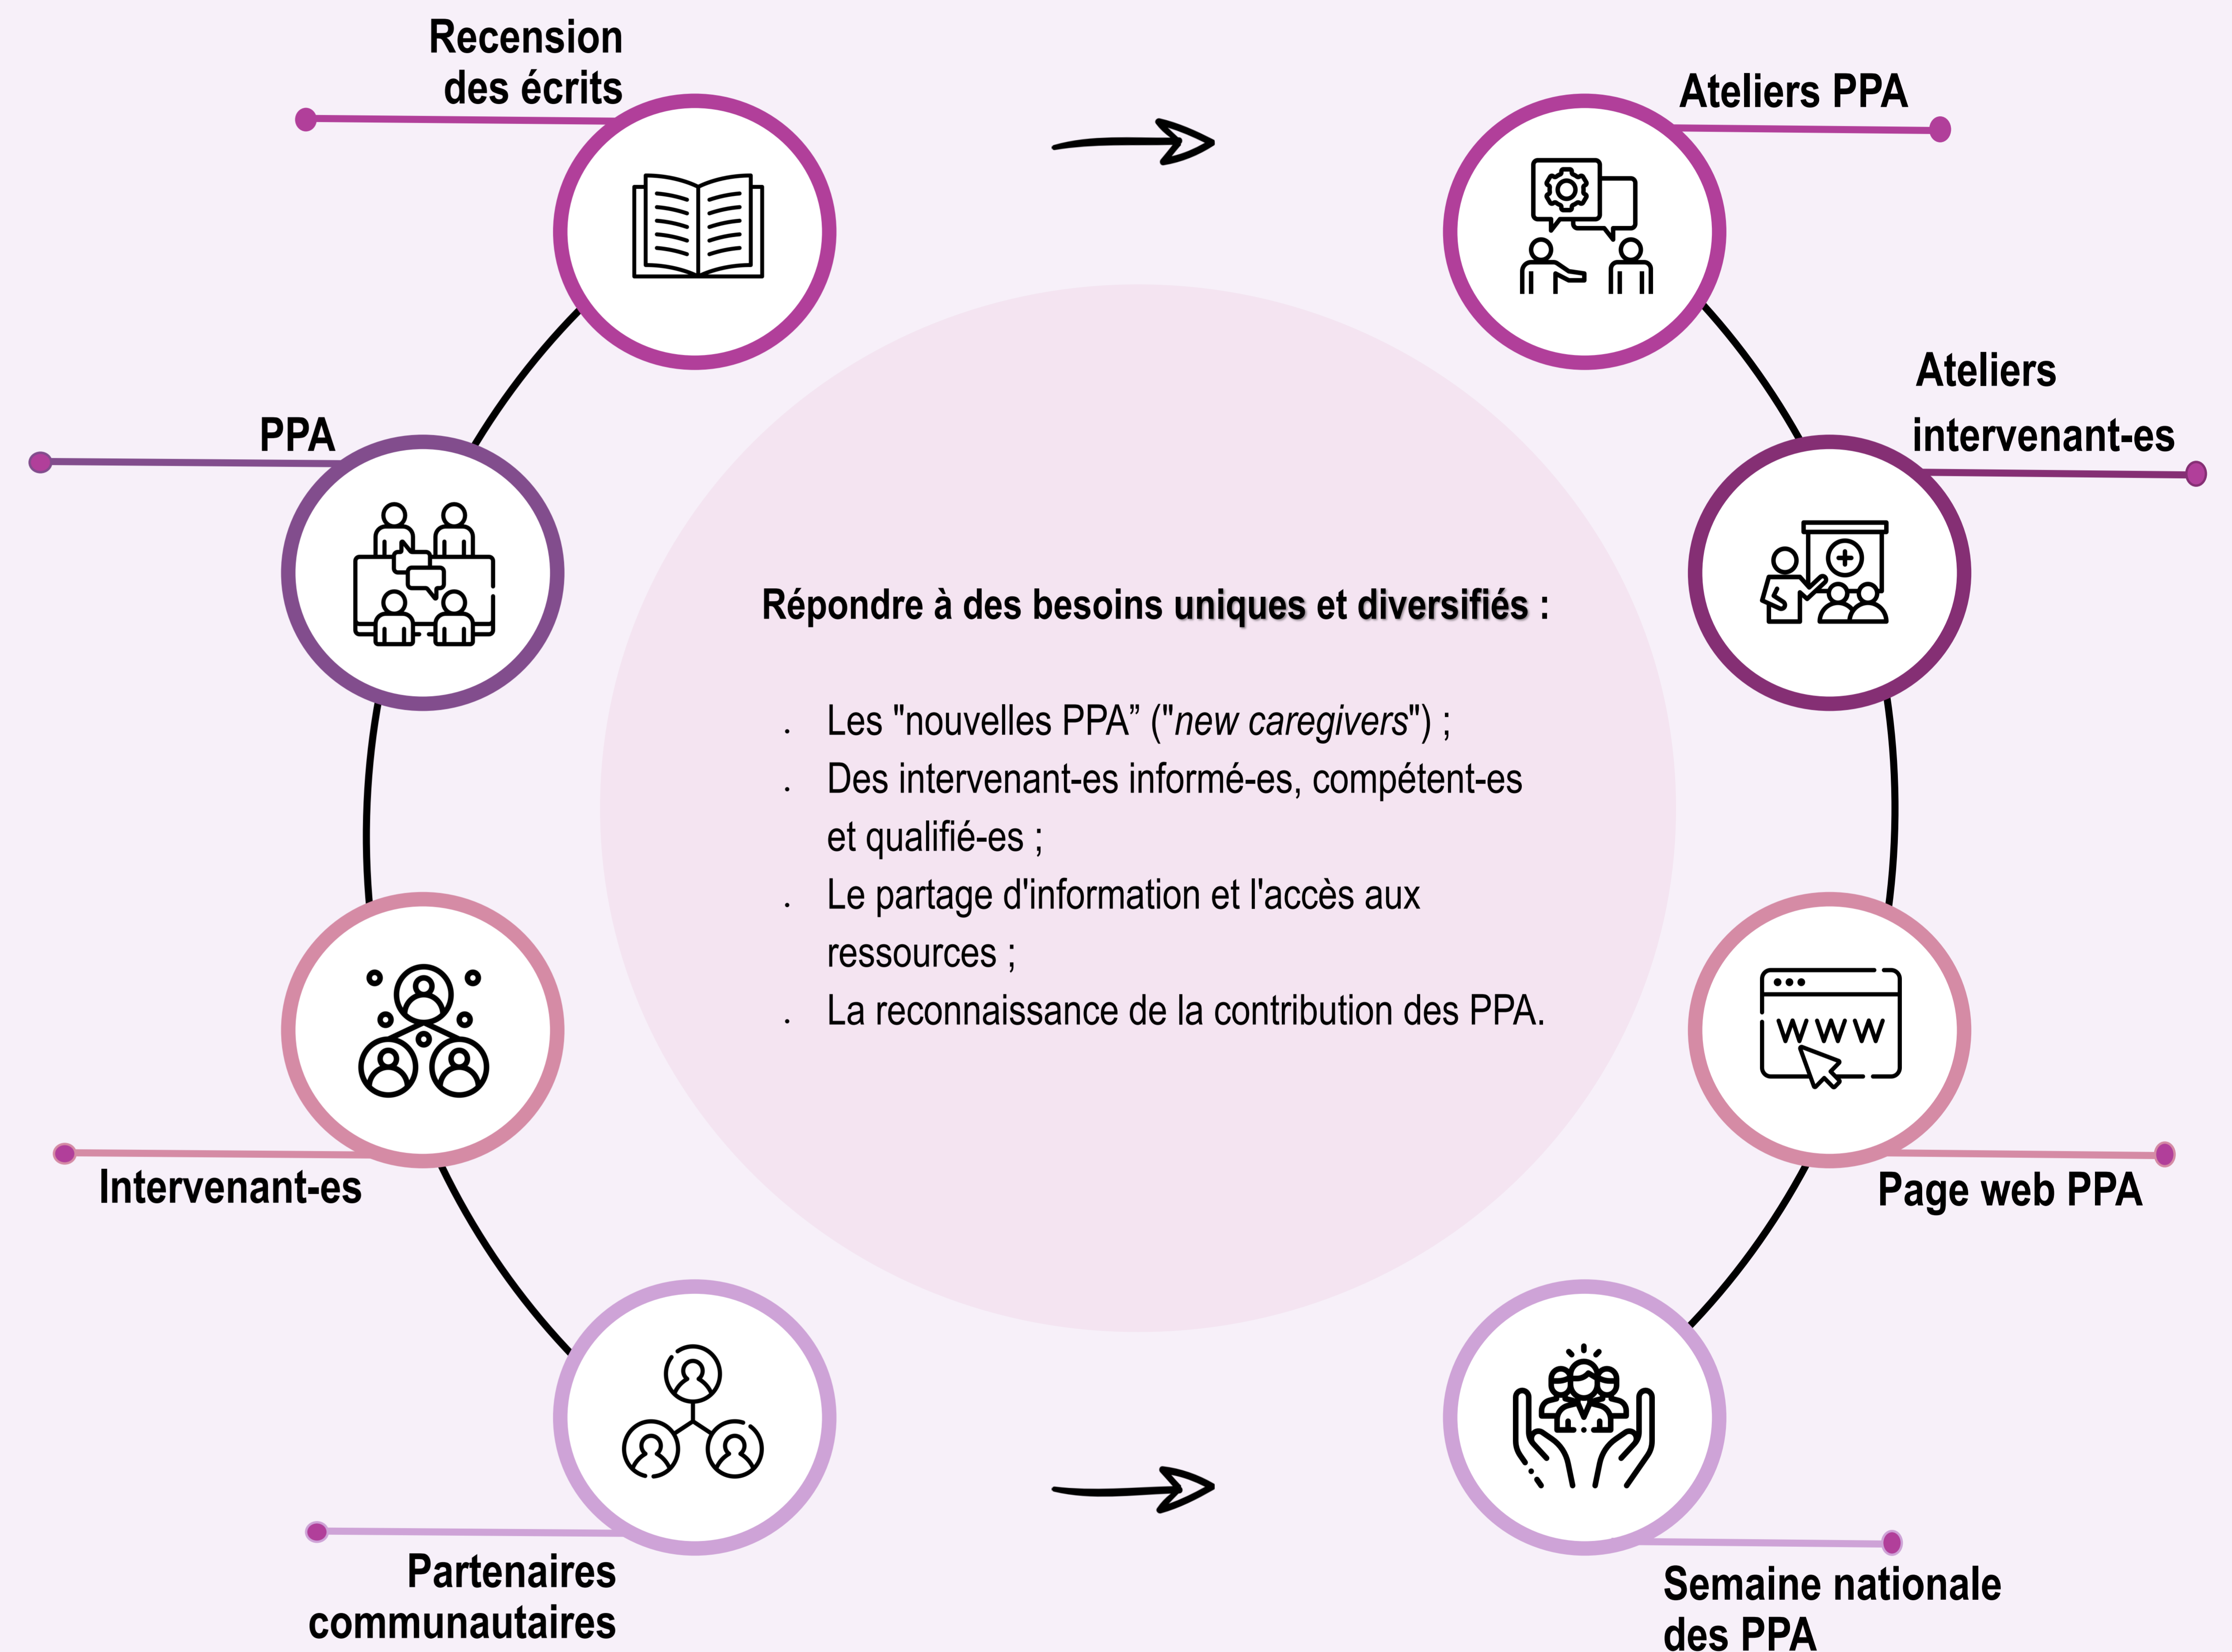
Recension des écrits

Ateliers PPA

PPA

Ateliers intervenant-es

Répondre à des besoins uniques et diversifiés :

. Les "nouvelles PPA” ("*new caregivers*") ;
. Des intervenant-es informé-es, compétent-es et qualifié-es ;
. Le partage d'information et l'accès aux ressources ;
. La reconnaissance de la contribution des PPA.

WWW

Intervenant-es

Page web PPA

Partenaires communautaires

Semaine nationale des PPA